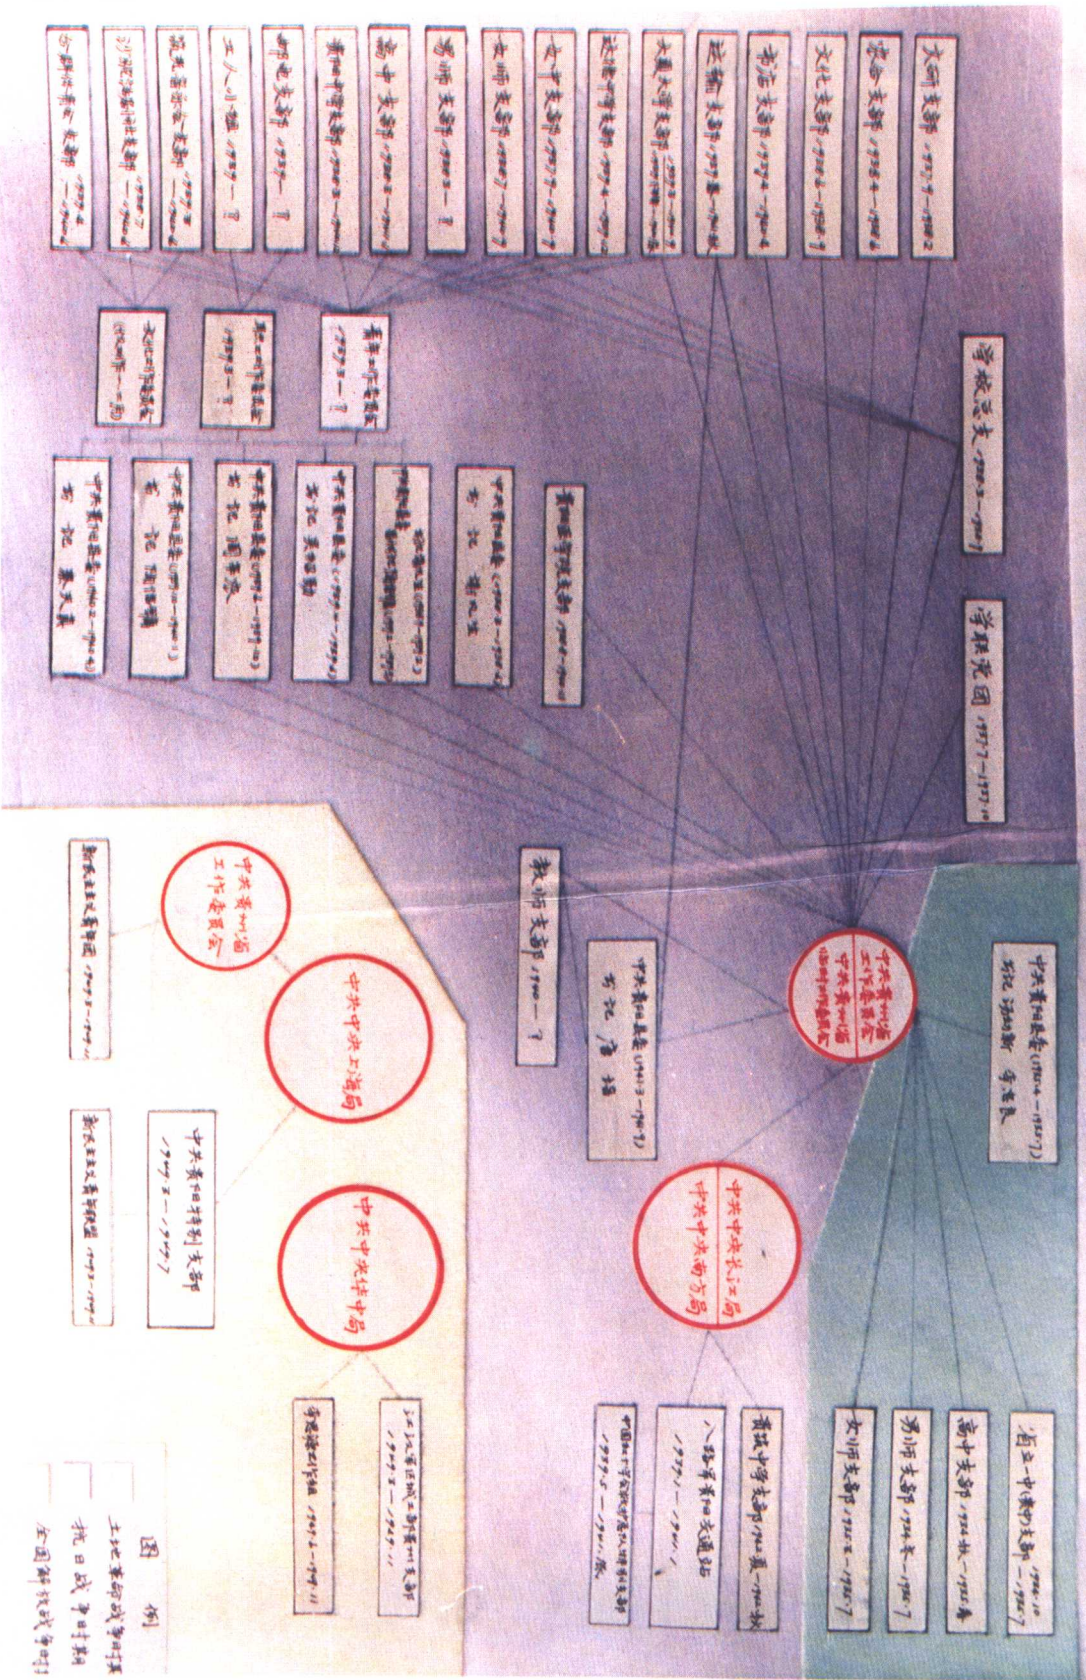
大同支部
党会支部
文化支部
书店支部
运输支部
大夏大学支部
达德中学支部
女中支部
女师支部
男师支部
高中支部
青年中学支部
邮电支部
工人小组
贵阳职业支部
沙坪坝区支部
中学青年支部

学校总支
学联党团

青年工作组
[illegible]
文化工作组

中共贵阳县委 书记 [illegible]
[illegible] 书记 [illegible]
中共贵阳县委 书记 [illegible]
中共贵阳县委 书记 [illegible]
中共贵阳县委 书记
中共贵阳县委 书记 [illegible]
贵阳特别支部

教师支部 1940— ?
中共贵阳县委 书记 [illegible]

中共贵州省工作委员会 中共贵州省临时工作委员会
中共贵阳县委 组织部 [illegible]
中共中央长江局 中共中央南方局

中共贵州省工作委员会
中共中央上海局
中共中央华中局
新民主主义青年团
中共贵阳特别支部
新民主主义青年联盟
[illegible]
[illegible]

青城中学支部
八路军贵阳交通站
中国共产党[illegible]

女师支部
男师支部
高中支部
省立一中支部

图例
土地革命战争时期
抗日战争时期
全国解放战争时期